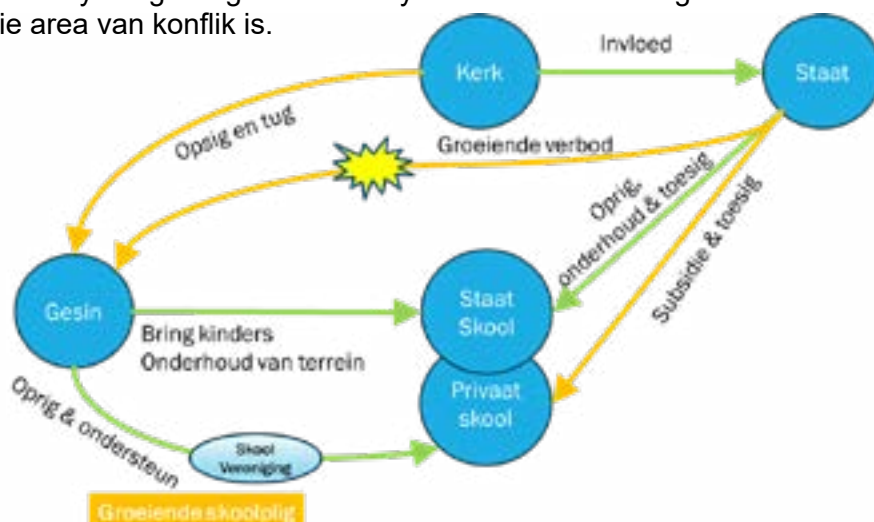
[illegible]
die area van konflik is.

Kerk
Invloed
Staat
Opsig en tug
Groeiende verbod
Oprig, onderhoud & toesig
Subsidie & toesig
Gesin
Staat Skool
Bring kinders
Onderhoud van terrein
Privaat skool
Oprig & ondersteun
Skool Vereniging
Groeiende skoolplig